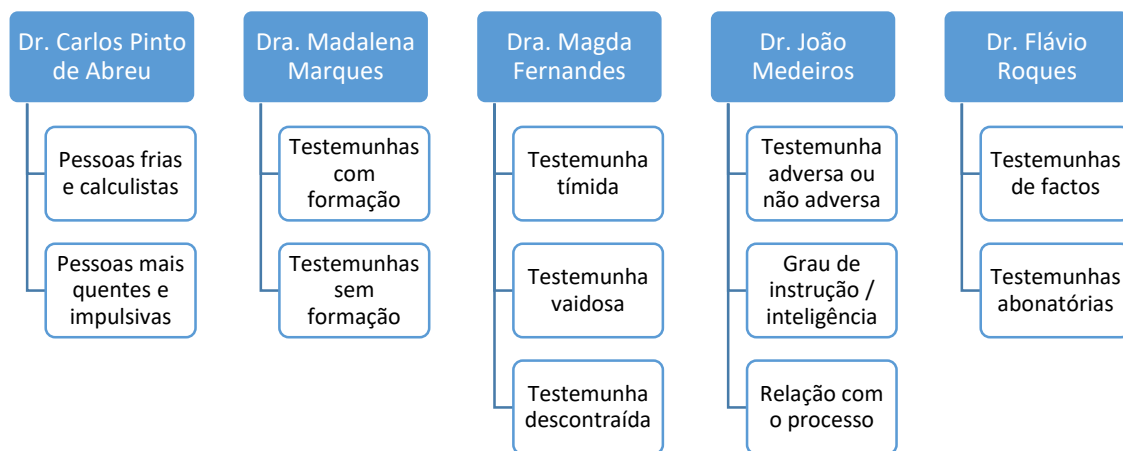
Dr. Carlos Pinto de Abreu

Pessoas frias e calculistas

Pessoas mais quentes e impulsivas

Dra. Madalena Marques

Testemunhas com formação

Testemunhas sem formação

Dra. Magda Fernandes

Testemunha tímida

Testemunha vaidosa

Testemunha descontraída

Dr. João Medeiros

Testemunha adversa ou não adversa

Grau de instrução / inteligência

Relação com o processo

Dr. Flávio Roques

Testemunhas de factos

Testemunhas abonatórias